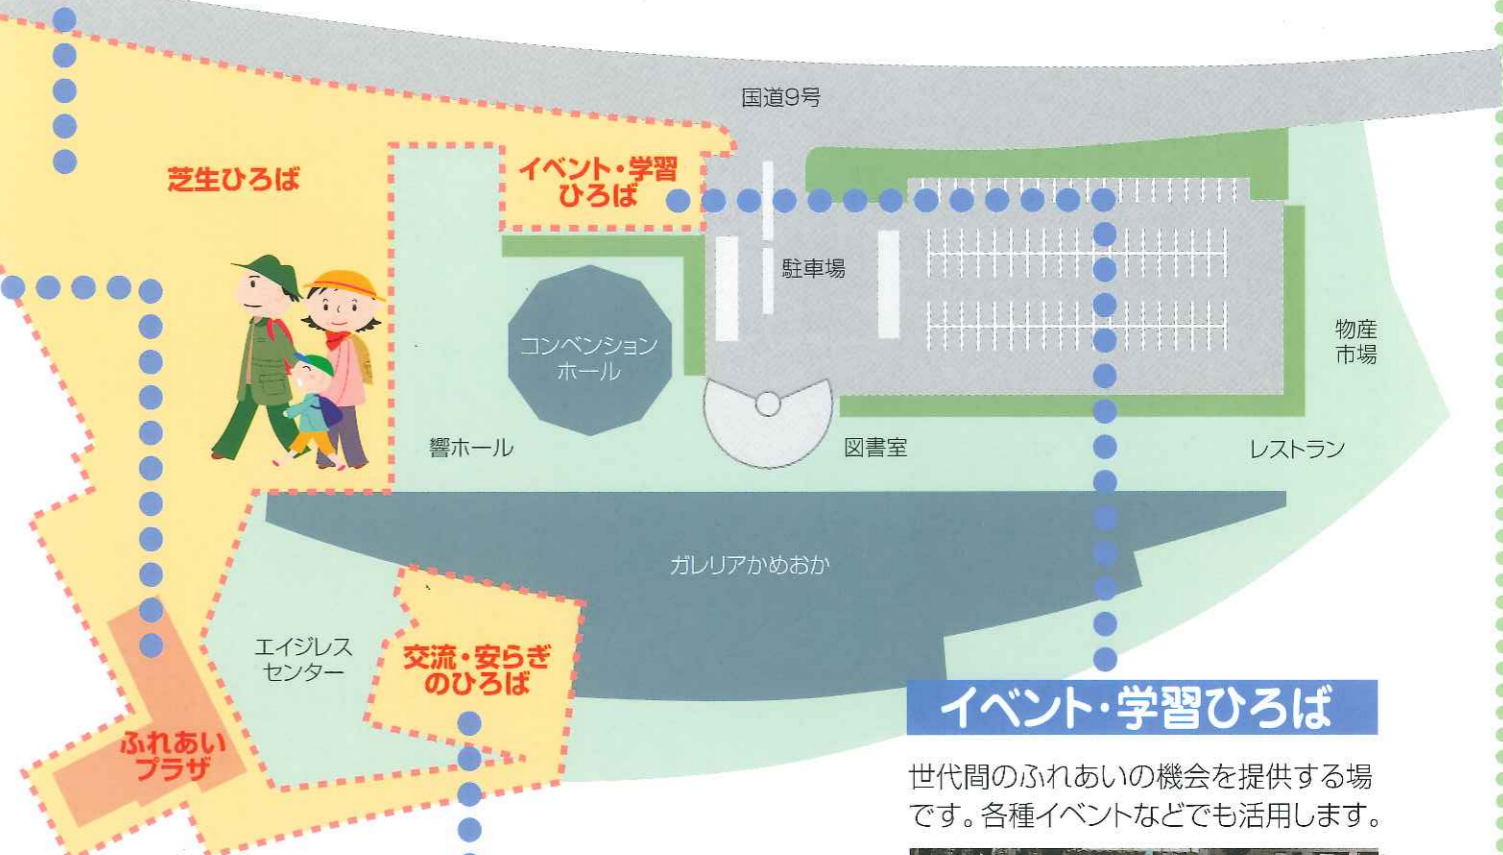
国道9号

芝生ひろば

イベント・学習ひろば

駐車場

物産市場

コンベンションホール

響ホール

図書室

レストラン

ガレリアかめおか

エイジレスセンター

交流・安らぎのひろば

ふれあいプラザ

イベント・学習ひろば

世代間のふれあいの機会を提供する場です。各種イベントなどでも活用します。